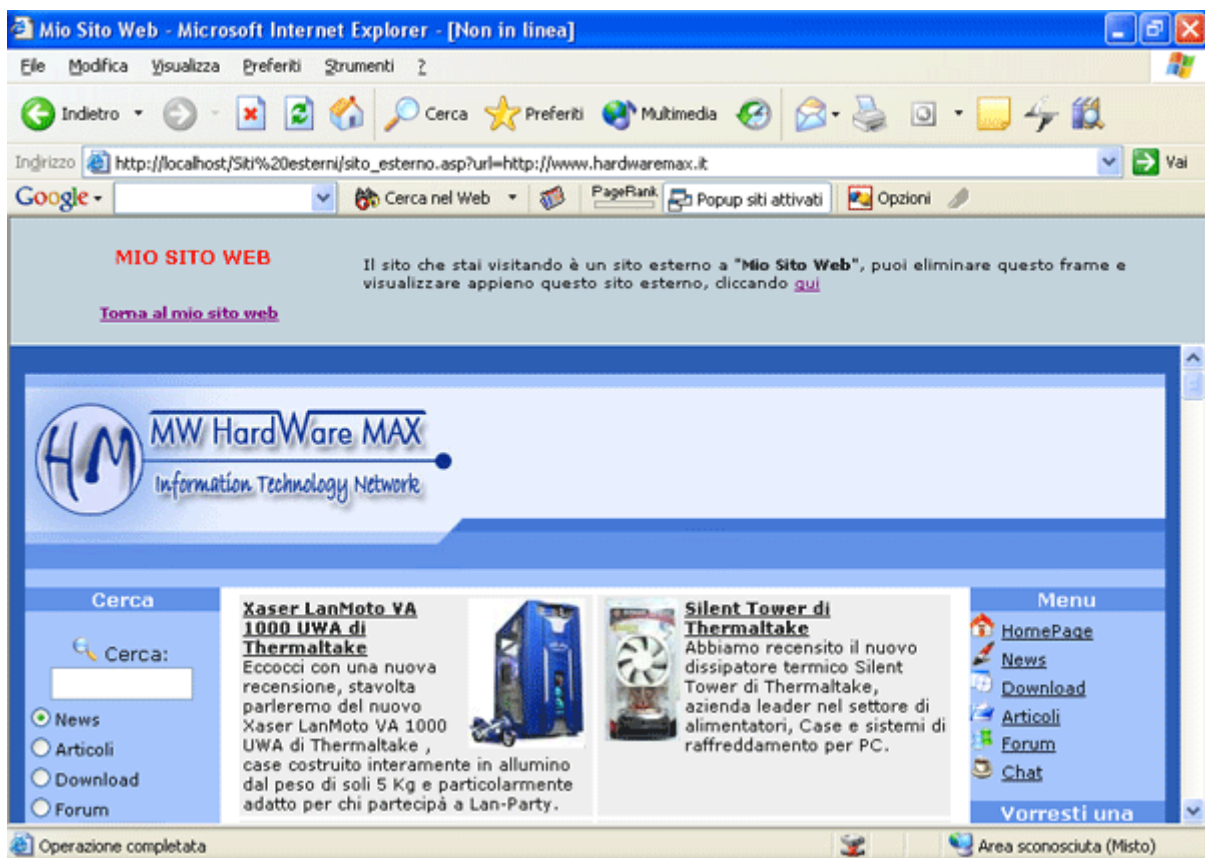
Mio Sito Web - Microsoft Internet Explorer - [Non in linea]

File Modifica Visualizza Preferiti Strumenti ?

Indietro Cerca Preferiti Multimedia

Indirizzo http://localhost/Siti%20esterni/sito_esterno.asp?url=http://www.hardwaremax.it Vai

Google Cerca nel Web PageRank Popup siti attivati Opzioni

MIO SITO WEB

Torna al mio sito web

Il sito che stai visitando è un sito esterno a "Mio Sito Web", puoi eliminare questo frame e visualizzare appieno questo sito esterno, cliccando qui

MW HardWare MAX
Information Technology Network

Cerca

Cerca:

News
Articoli
Download
Forum

Xaser LanMoto VA 1000 UWA di Thermaltake
Eccocci con una nuova recensione, stavolta parleremo del nuovo Xaser LanMoto VA 1000 UWA di Thermaltake , case costruito interamente in allumino dal peso di soli 5 Kg e particolarmente adatto per chi partecipà a Lan-Party.

Silent Tower di Thermaltake
Abbiamo recensito il nuovo dissipatore termico Silent Tower di Thermaltake, azienda leader nel settore di alimentatori, Case e sistemi di raffreddamento per PC.

Menu
HomePage
News
Download
Articoli
Forum
Chat

Vorresti una

Operazione completata

Area sconosciuta (Misto)